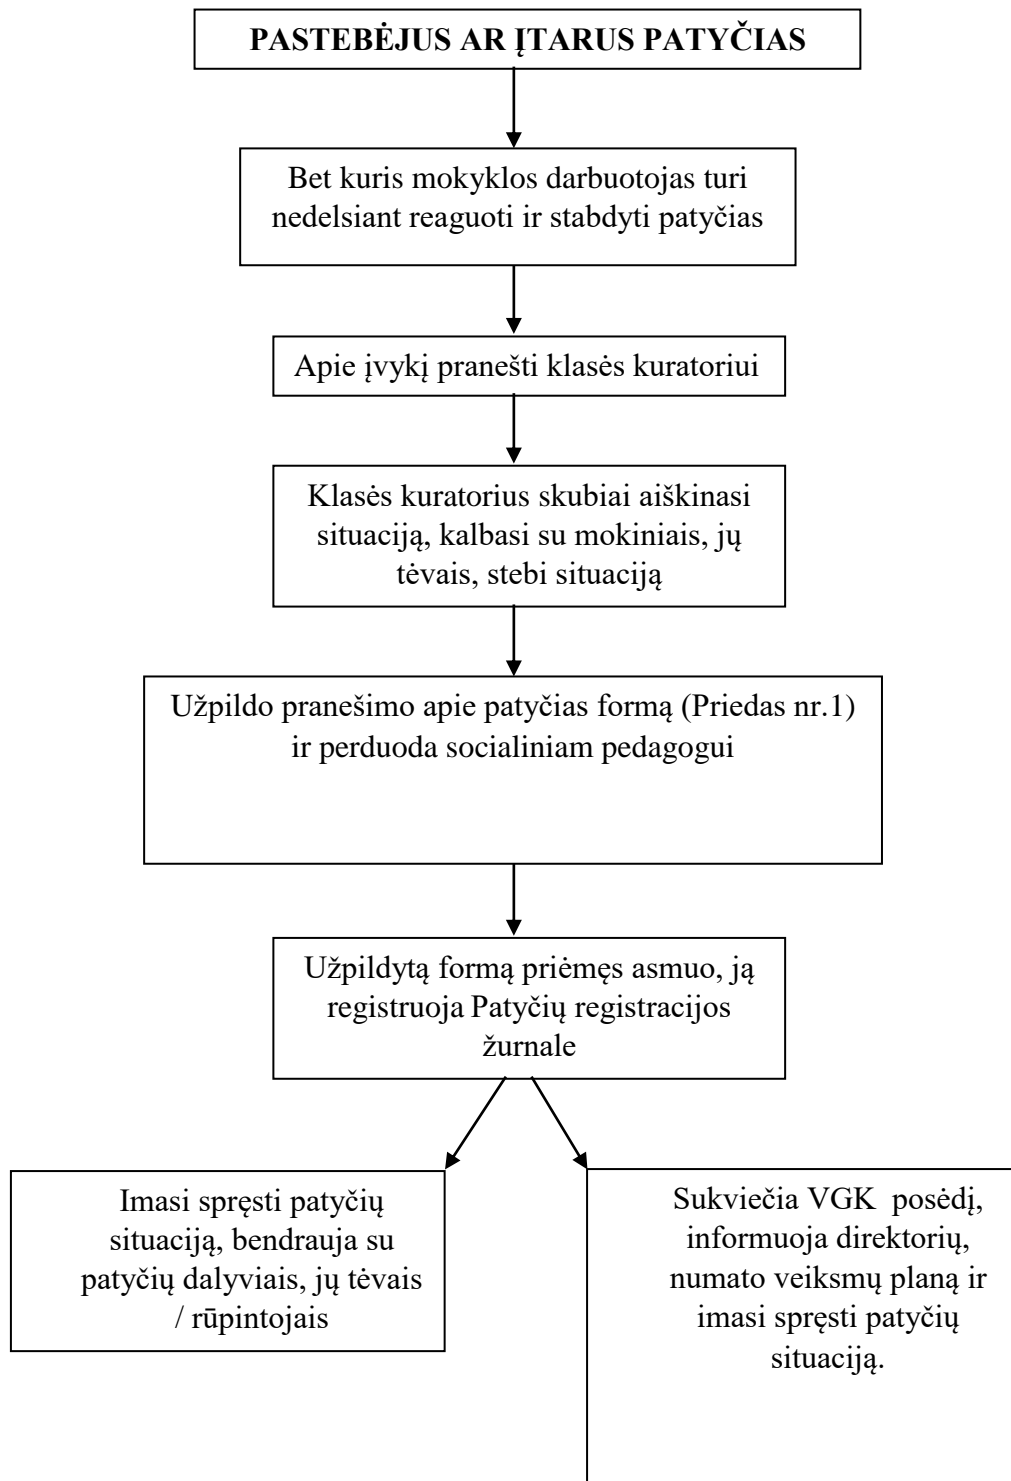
PASTEBĖJUS AR ĮTARUS PATYČIAS

Bet kuris mokyklos darbuotojas turi nedelsiant reaguoti ir stabdyti patyčias

Apie įvykį pranešti klasės kuratoriui

Klasės kuratorius skubiai aiškinasi situaciją, kalbasi su mokiniais, jų tėvais, stebi situaciją

Užpildo pranešimo apie patyčias formą (Priedas nr.1) ir perduoda socialiniam pedagogui

Užpildytą formą priėmęs asmuo, ją registruoja Patyčių registracijos žurnale

Imasi spręsti patyčių situaciją, bendrauja su patyčių dalyviais, jų tėvais / rūpintojais

Sukviečia VGK posėdį, informuoja direktorių, numato veiksmų planą ir imasi spręsti patyčių situaciją.